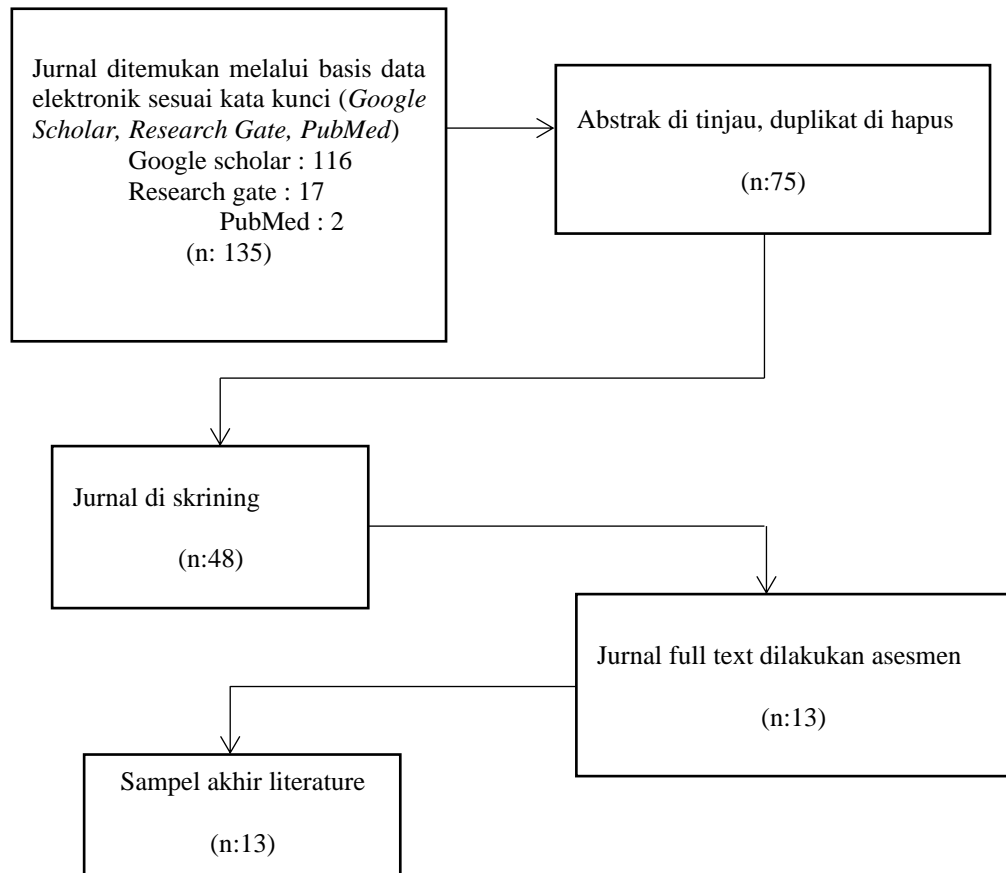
Jurnal ditemukan melalui basis data elektronik sesuai kata kunci (*Google Scholar, Research Gate, PubMed*)
Google scholar : 116
Research gate : 17
PubMed : 2
(n: 135)

Abstrak di tinjau, duplikat di hapus

(n:75)

Jurnal di skrining

(n:48)

Jurnal full text dilakukan asesmen

(n:13)

Sampel akhir literature

(n:13)